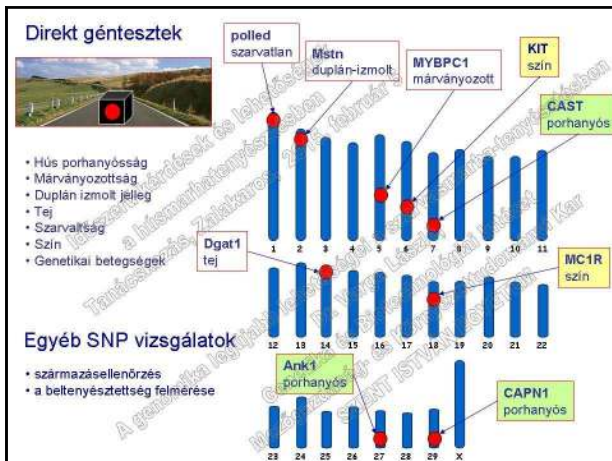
Direkt géntesztek

polled
szarvatlan

Mstn
duplán-izmolt

MYBPC1
márványozott

KIT
szín

CAST
porhanyós

• Hús porhanyósság
• Márványozottság
• Duplán izmolt jelleg
• Tej
• Szarvaltság
• Szín
• Genetikai betegségek

1 2 3 4 5 6 7 8 9 10 11

Dgat1
tej

MC1R
szín

12 13 14 15 16 17 18 19 20 21 22

Egyéb SNP vizsgálatok

• származásellenőrzés
• a beltenyésztettség felmérése

Ank1
porhanyós

CAPN1
porhanyós

23 24 25 26 27 28 29 X

A genetika legújabb lehetőségei a húsmarhatenyésztésben
Tanácskozás, Zalakaros, 2016. február
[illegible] Szent István Egyetem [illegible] Kar